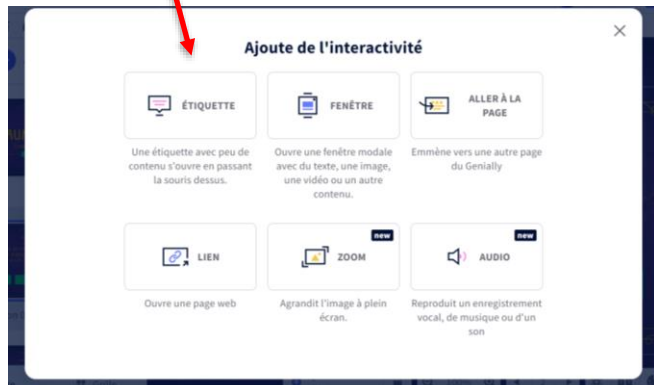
Ajoute de l'interactivité

ÉTIQUETTE

Une étiquette avec peu de contenu s'ouvre en passant la souris dessus.

FENÊTRE

Ouvre une fenêtre modale avec du texte, une image, une vidéo ou un autre contenu.

ALLER À LA PAGE

Emmène vers une autre page du Genially

LIEN

Ouvre une page web

new

ZOOM

Agrandit l'image à plein écran.

new

AUDIO

Reproduit un enregistrement vocal, de musique ou d'un son